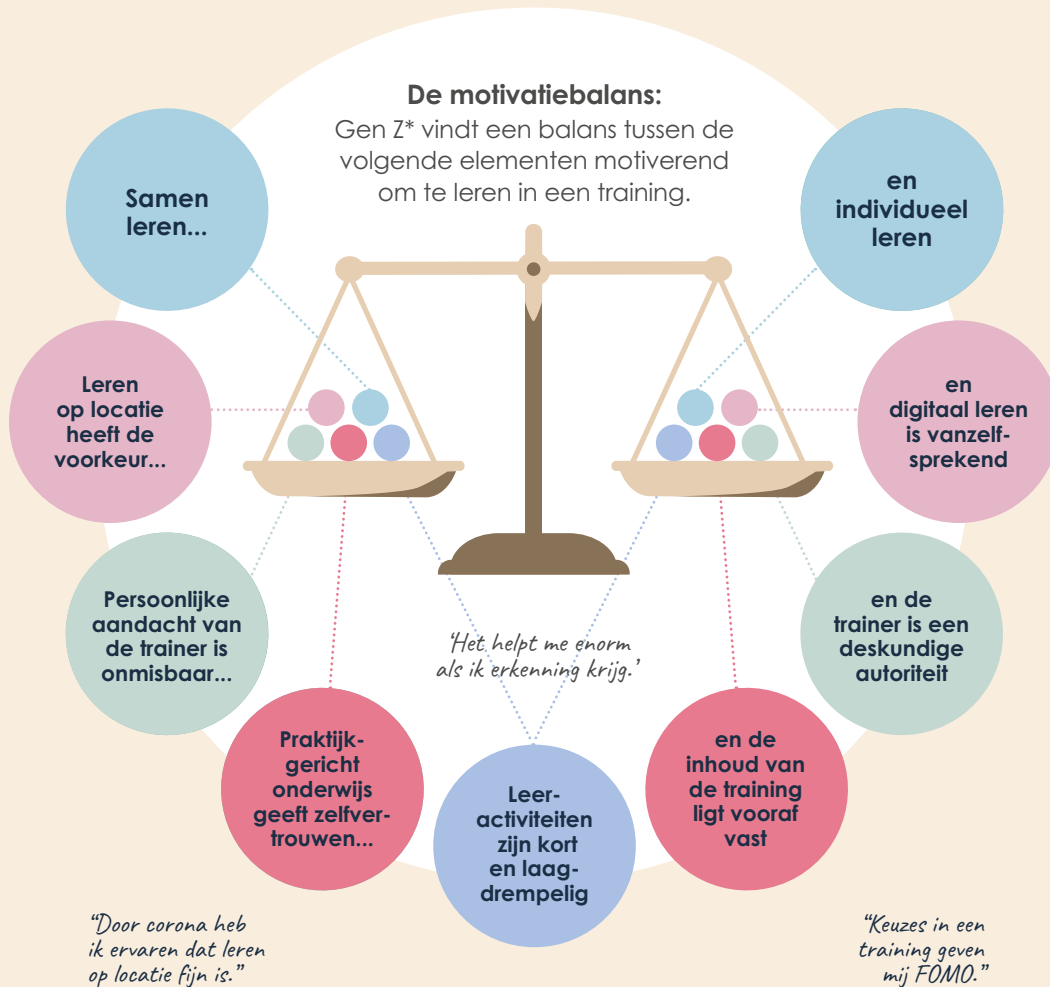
**De motivatiebalans:**
Gen Z* vindt een balans tussen de volgende elementen motiverend om te leren in een training.

Samen leren...

en individueel leren

Leren op locatie heeft de voorkeur...

en digitaal leren is vanzelfsprekend

Persoonlijke aandacht van de trainer is onmisbaar...

en de trainer is een deskundige autoriteit

'Het helpt me enorm als ik erkenning krijg.'

Praktijkgericht onderwijs geeft zelfvertrouwen...

Leeractiviteiten zijn kort en laagdrempelig

en de inhoud van de training ligt vooraf vast

"Door corona heb ik ervaren dat leren op locatie fijn is."

"Keuzes in een training geven mij FOMO."